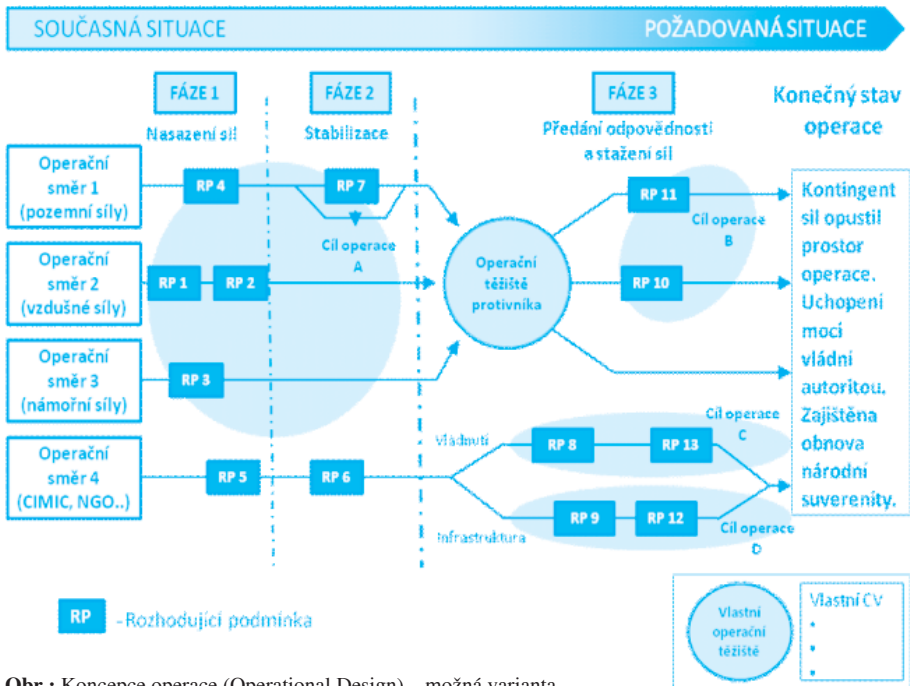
SOUČASNÁ SITUACE

POŽADOVANÁ SITUACE

FÁZE 1

Nasazení sil

FÁZE 2

Stabilizace

FÁZE 3

Předání odpovědnosti a stažení sil

Konečný stav operace

Operační směr 1 (pozemní síly)

Operační směr 2 (vzdušné síly)

Operační směr 3 (námořní síly)

Operační směr 4 (CIMIC, NGO..)

RP 4

RP 7

Cíl operace A

RP 1

RP 2

RP 3

RP 5

RP 6

Operační těžiště protivníka

RP 11

Cíl operace B

RP 10

Vládnutí

RP 8

RP 13

Cíl operace C

Infrastruktura

RP 9

RP 12

Cíl operace D

Kontingent sil opustil prostor operace. Uchopení moci vládní autoritou. Zajištěna obnova národní suverenity.

RP - Rozhodující podmínka

Vlastní operační těžiště

Vlastní CV
•
•
•

Obr.: Koncepce operace (Operational Design) – možná varianta